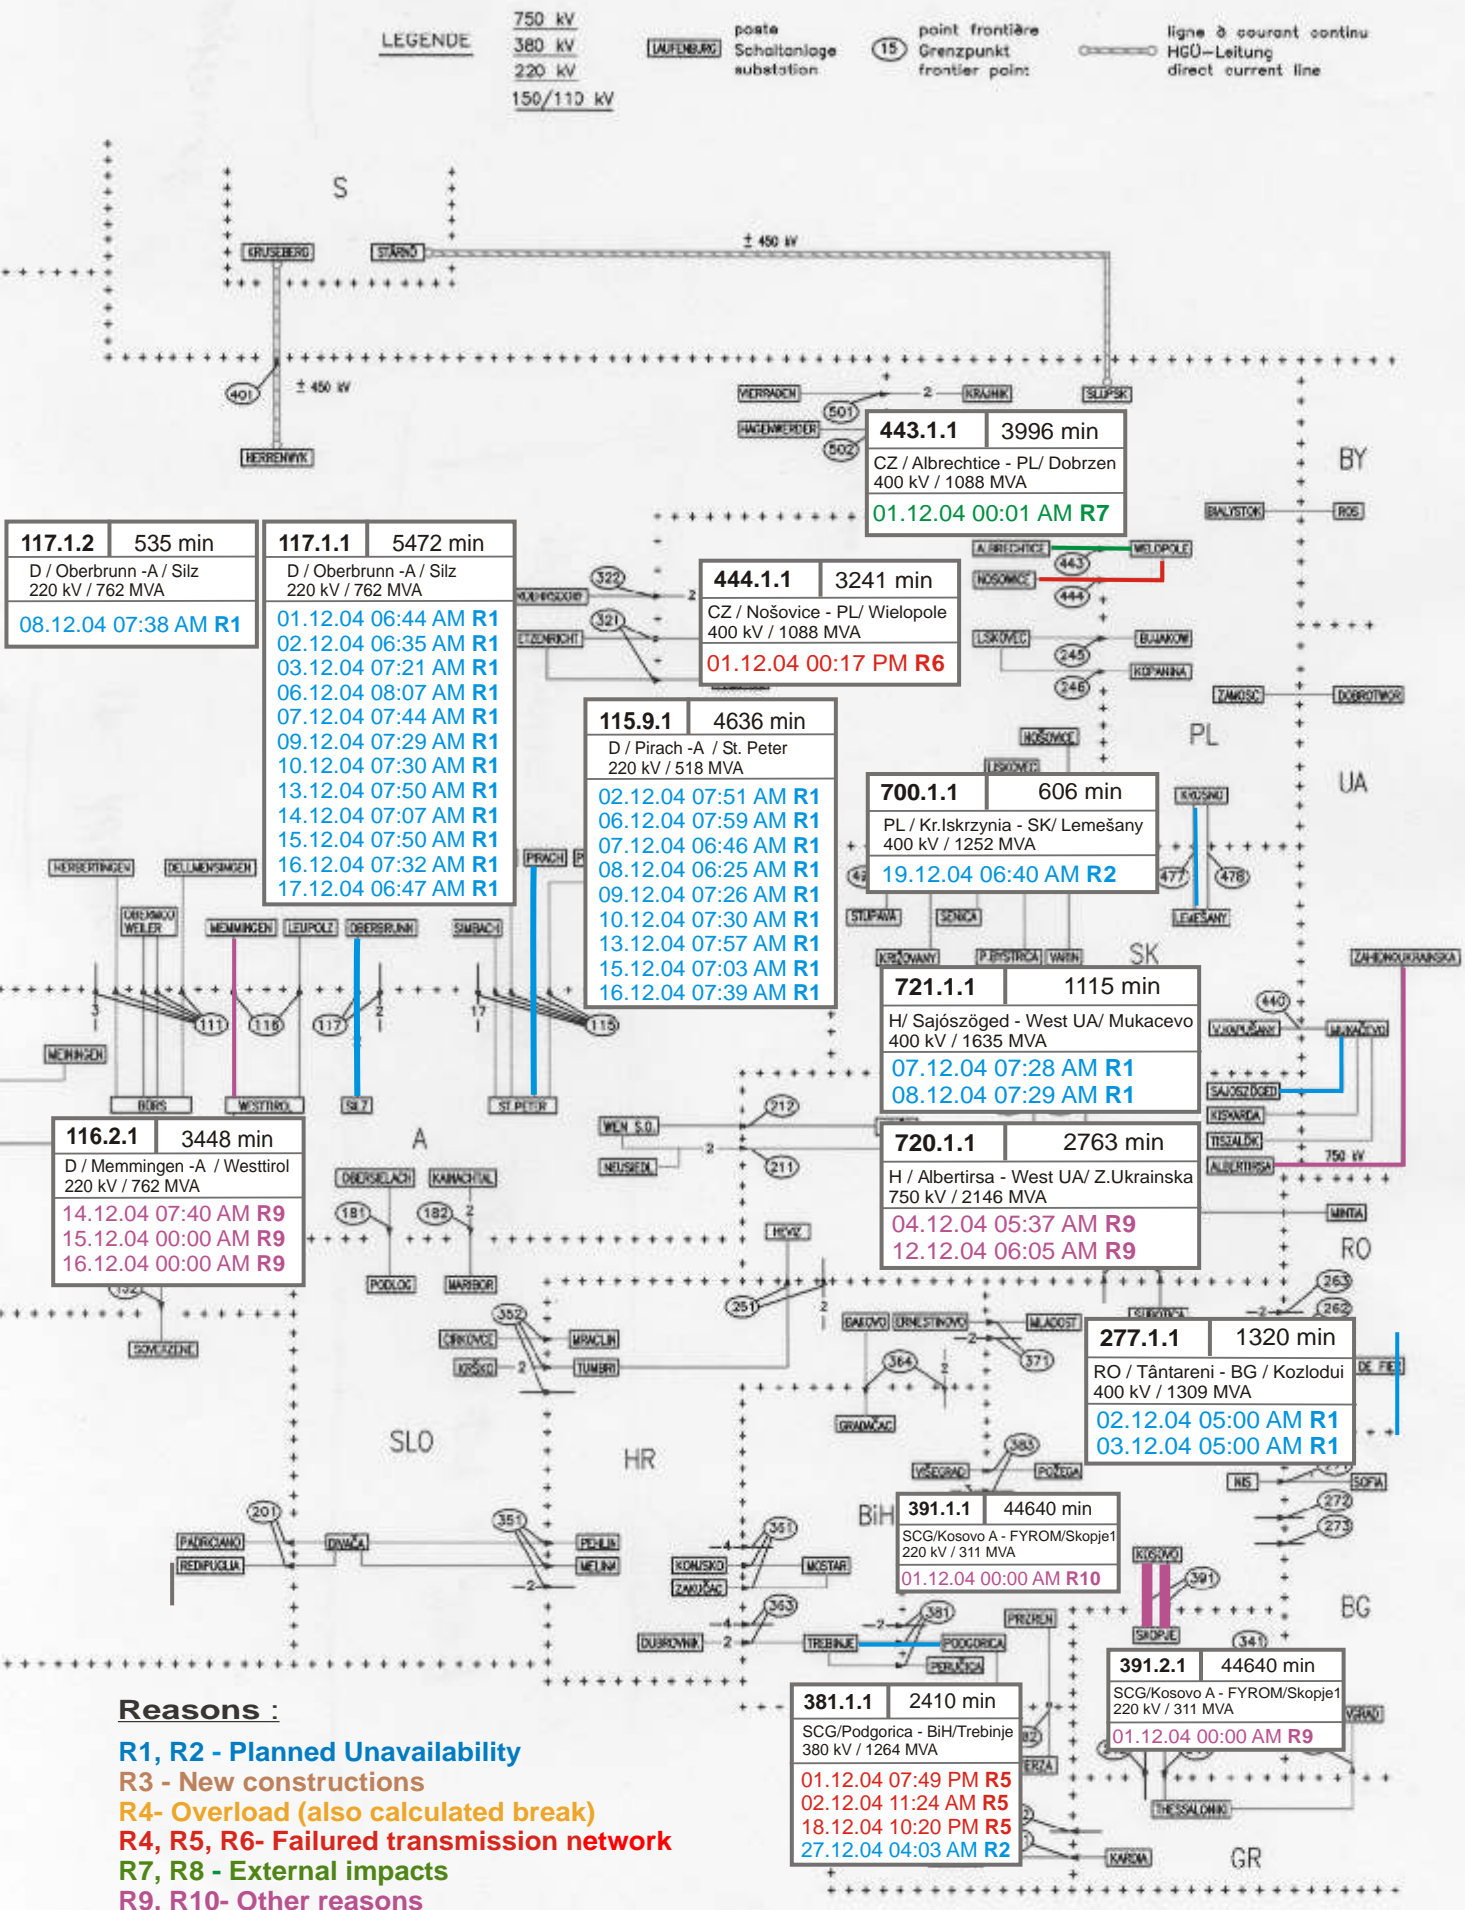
LEGENDE
750 kV
380 kV
220 kV
150/110 kV
LAUFENBURG
poste
Schaltanlage
substation
15
point frontière
Grenzpunkt
frontier point
ligne à courant continu
HGÜ–Leitung
direct current line

S
KRUSEBERG
STÄRNÖ
± 450 kV
401
± 450 kV
HERRENWYK
VIERRADEN
2
KRAJNIK
SLUPSK
501
HAGENWERDER
502

443.1.1 | 3996 min
CZ / Albrechtice - PL/ Dobrzen
400 kV / 1088 MVA
01.12.04 00:01 AM R7

BY
BIALYSTOK
ROS

117.1.2 | 535 min
D / Oberbrunn -A / Silz
220 kV / 762 MVA
08.12.04 07:38 AM R1

117.1.1 | 5472 min
D / Oberbrunn -A / Silz
220 kV / 762 MVA
01.12.04 06:44 AM R1
02.12.04 06:35 AM R1
03.12.04 07:21 AM R1
06.12.04 08:07 AM R1
07.12.04 07:44 AM R1
09.12.04 07:29 AM R1
10.12.04 07:30 AM R1
13.12.04 07:50 AM R1
14.12.04 07:07 AM R1
15.12.04 07:50 AM R1
16.12.04 07:32 AM R1
17.12.04 06:47 AM R1

322
321
2
ETZENRICHT

444.1.1 | 3241 min
CZ / Nošovice - PL/ Wielopole
400 kV / 1088 MVA
01.12.04 00:17 PM R6

ALBRECHTICE
WIELOPOLE
NOSOVICE
443
444
LISKOVEC
BUJAKOW
245
KOPANINA
246
ZAMOSC
DOBROTWOR
PL
UA

115.9.1 | 4636 min
D / Pirach -A / St. Peter
220 kV / 518 MVA
02.12.04 07:51 AM R1
06.12.04 07:59 AM R1
07.12.04 06:46 AM R1
08.12.04 06:25 AM R1
09.12.04 07:26 AM R1
10.12.04 07:30 AM R1
13.12.04 07:57 AM R1
15.12.04 07:03 AM R1
16.12.04 07:39 AM R1

NOSOVICE
LISKOVEC

700.1.1 | 606 min
PL / Kr.Iskrzynia - SK/ Lemešany
400 kV / 1252 MVA
19.12.04 06:40 AM R2

KROSNO
477
478
LEMEŠANY
STUPAVA
SENICA
KRIZOVANY
P.BYSTRICA
VARIN
SK
ZAHIDNOUKRAINSKA

HERBERTINGEN
DELLMENSINGEN
OBERMOOWEILER
MEMMINGEN
LEUPOLZ
OBERBRUNN
SIMBACH
PIRACH
111
116
117
115
3
2
17
MEININGEN
BÜRS
WESTTIROL
SILZ
ST.PETER

721.1.1 | 1115 min
H/ Sajószöged - West UA/ Mukacevo
400 kV / 1635 MVA
07.12.04 07:28 AM R1
08.12.04 07:29 AM R1

440
V.KAPUSANY
MUKACEVO
SAJOSZOGED
KISVARDA
TISZALOK
ALBERTIRSA
750 kV

116.2.1 | 3448 min
D / Memmingen -A / Westtirol
220 kV / 762 MVA
14.12.04 07:40 AM R9
15.12.04 00:00 AM R9
16.12.04 00:00 AM R9

A
212
WIEN S.O.
2
NEUSIEDL
211

720.1.1 | 2763 min
H / Albertirsa - West UA/ Z.Ukrainska
750 kV / 2146 MVA
04.12.04 05:37 AM R9
12.12.04 06:05 AM R9

MINTIA
RO
263
262
OBERSIELACH
KAINACHTAL
181
182
2
PODLOG
MARIBOR
HEVIZ
SOVCAZENE
352
CIRKOVCE
KRSKO
2
MRACLIN
TUMBRI
251
2
ZAKOVO
ERNESTINOVO
2
MLADOST
364
371
GRADACAC

277.1.1 | 1320 min
RO / Tântareni - BG / Kozlodui
400 kV / 1309 MVA
02.12.04 05:00 AM R1
03.12.04 05:00 AM R1

DE FIER
SLO
HR
VISEGRAD
383
POZEGA
BiH

391.1.1 | 44640 min
SCG/Kosovo A - FYROM/Skopje1
220 kV / 311 MVA
01.12.04 00:00 AM R10

NIS
SOFIA
272
273
201
PADRICIANO
REDIPUGLIA
DIVACA
351
PEHLIN
MELINA
2
351
KONJSKO
ZAKUCAC
MOSTAR
4
363
DUBROVNIK
4
2
381
TREBINJE
PODGORICA
2
PERUCICA
PRIZREN
KOSOVO
391
SKOPJE
341
BG

391.2.1 | 44640 min
SCG/Kosovo A - FYROM/Skopje1
220 kV / 311 MVA
01.12.04 00:00 AM R9

381.1.1 | 2410 min
SCG/Podgorica - BiH/Trebinje
380 kV / 1264 MVA
01.12.04 07:49 PM R5
02.12.04 11:24 AM R5
18.12.04 10:20 PM R5
27.12.04 04:03 AM R2

THESSALONIKI
KARDIA
GR

Reasons :
R1, R2 - Planned Unavailability
R3 - New constructions
R4- Overload (also calculated break)
R4, R5, R6- Failured transmission network
R7, R8 - External impacts
R9, R10- Other reasons